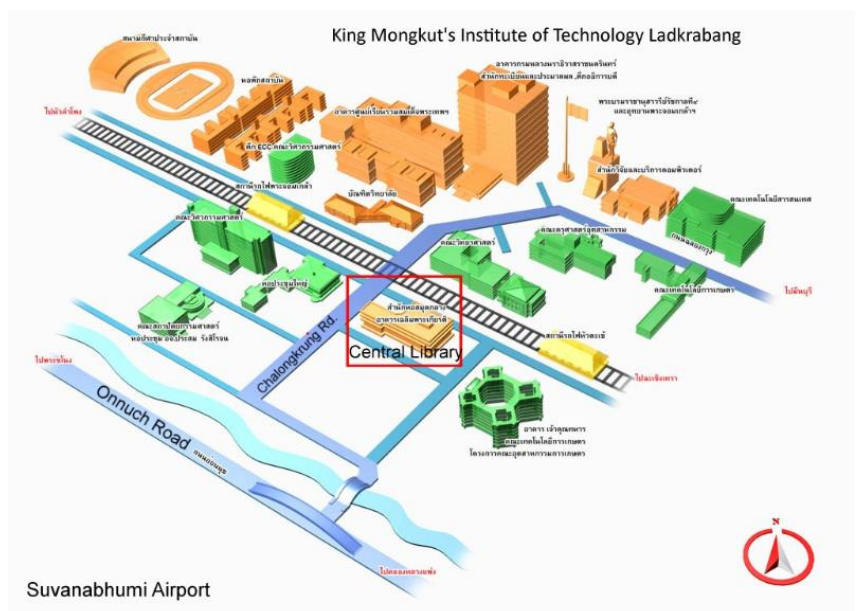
King Mongkut's Institute of Technology Ladkrabang

สนามกีฬาประจำสถาบัน

หอพักสถาบัน

อาคารกรมหลวงนราธิวาสราชนครินทร์
สำนักงานอธิการบดี

อาคารศูนย์เรียนรวม

ไปลำลูกกา

ตึก ECC คณะวิศวกรรมศาสตร์

พระบรมราชานุสาวรีย์

สำนักวิจัยและบริการคอมพิวเตอร์

บัณฑิตวิทยาลัย

สถานีรถไฟพระจอมเกล้า

คณะวิศวกรรมศาสตร์

คณะเทคโนโลยีสารสนเทศ

คณะวิทยาศาสตร์

คณะครุศาสตร์อุตสาหกรรม

ไปมีนบุรี

หอประชุมใหญ่

คณะเทคโนโลยีการเกษตร

สำนักหอสมุดกลาง

Central Library

คณะสถาปัตยกรรมศาสตร์

ไปพระโขนง

สถานีรถไฟหัวตะเข้

ไปฉะเชิงเทรา

Chalongkrung Rd

Onnuch Road

ถนนอ่อนนุช

อาคาร เจ้าคุณทหาร

คณะเทคโนโลยีการเกษตร

N

Suvanabhumi Airport

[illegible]